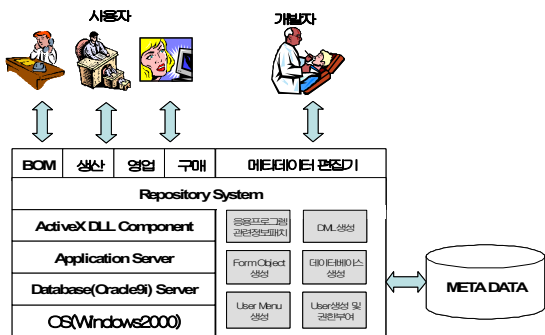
사용자

개발자

BOM | 생산 | 영업 | 구매 | 메타데이터 편집기

Repository System

ActiveX DLL Component

Application Server

Database(Oracle9i) Server

OS(Windows2000)

응용프로그램 관련정보패치

DML생성

Form Object 생성

데이터베이스 생성

User Menu 생성

User생성 및 권한부여

META DATA